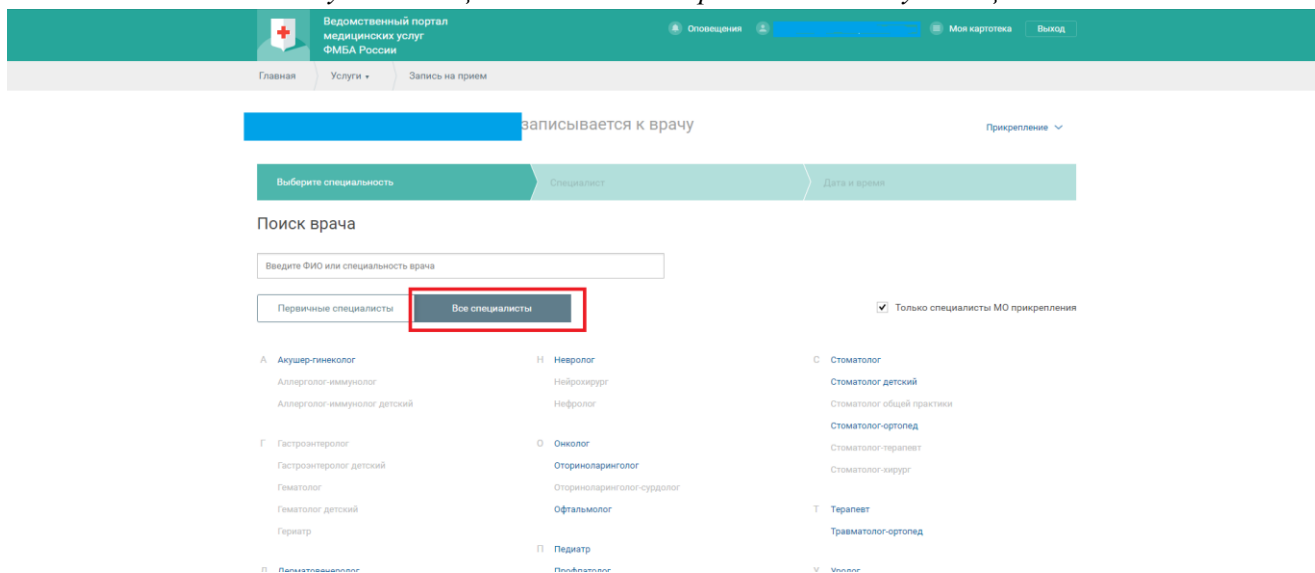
Ведомственный портал медицинских услуг ФМБА России

Оповещения

Моя картотека

Выход

Главная

Услуги

Запись на прием

записывается к врачу

Прикрепление

Выберите специальность

Специалист

Дата и время

Поиск врача

Введите ФИО или специальность врача

Первичные специалисты

Все специалисты

Только специалисты МО прикрепления

А Акушер-гинеколог
Аллерголог-иммунолог
Аллерголог-иммунолог детский

Г Гастроэнтеролог
Гастроэнтеролог детский
Гематолог
Гематолог детский
Гериатр

Д Дерматовенеролог

Н Невролог
Нейрохирург
Нефролог

О Онколог
Оториноларинголог
Оториноларинголог-сурдолог
Офтальмолог

П Педиатр
Профпатолог

С Стоматолог
Стоматолог детский
Стоматолог общей практики
Стоматолог-ортопед
Стоматолог-терапевт
Стоматолог-хирург

Т Терапевт
Травматолог-ортопед

У Уролог